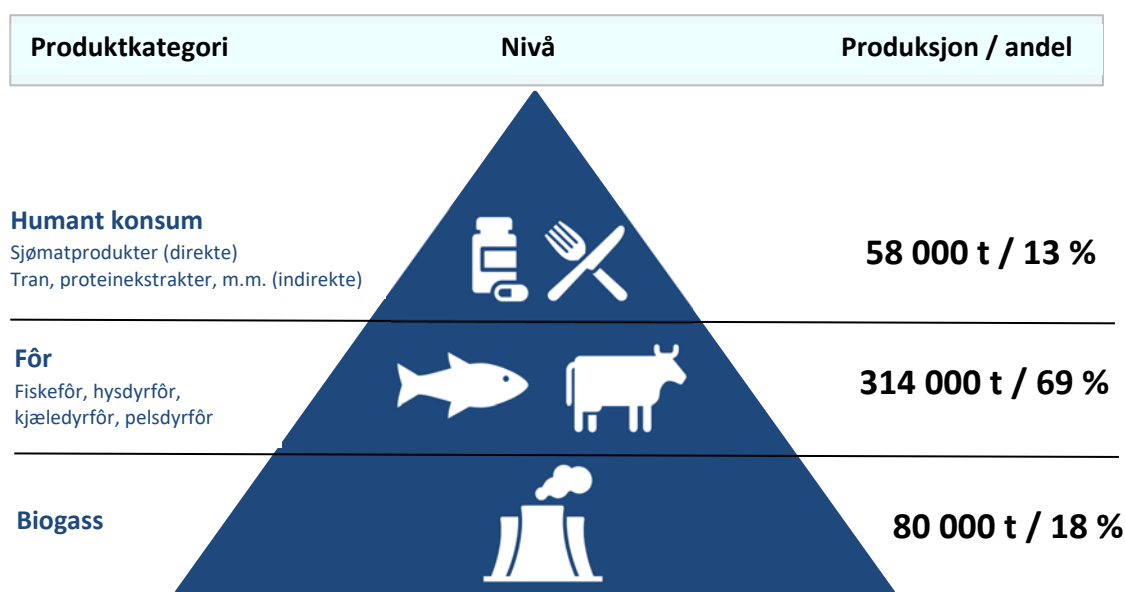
Produktkategori Nivå Produksjon / andel

Humant konsum
Sjømatprodukter (direkte)
Tran, proteinekstrakter, m.m. (indirekte)

58 000 t / 13 %

Fôr
Fiskefôr, hysdyrfôr, kjæledyrfôr, pelsdyrfôr

314 000 t / 69 %

Biogass

80 000 t / 18 %